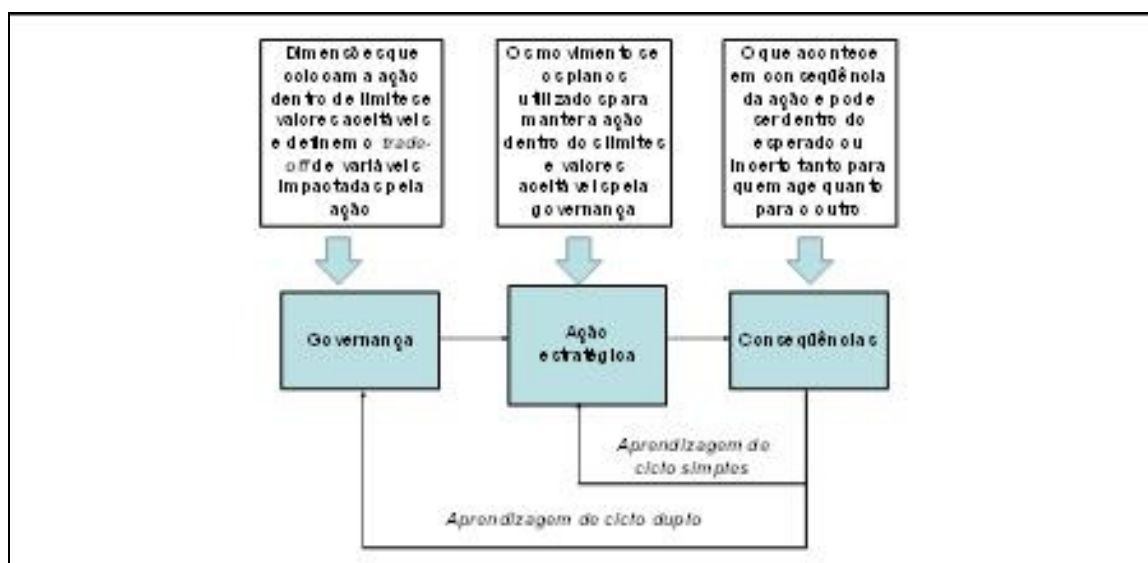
Dimensões que colocam a ação dentro de limites e valores aceitáveis e definem o trade-off de variáveis impactadas pela ação

Os movimentos e os planos utilizados para manter a ação dentro dos limites e valores aceitáveis pela governança

O que acontece em consequência da ação e pode ser dentro do esperado ou incerto tanto para quem age quanto para o outro

Governança

Ação estratégica

Consequências

Aprendizagem do ciclo simples

Aprendizagem do ciclo duplo